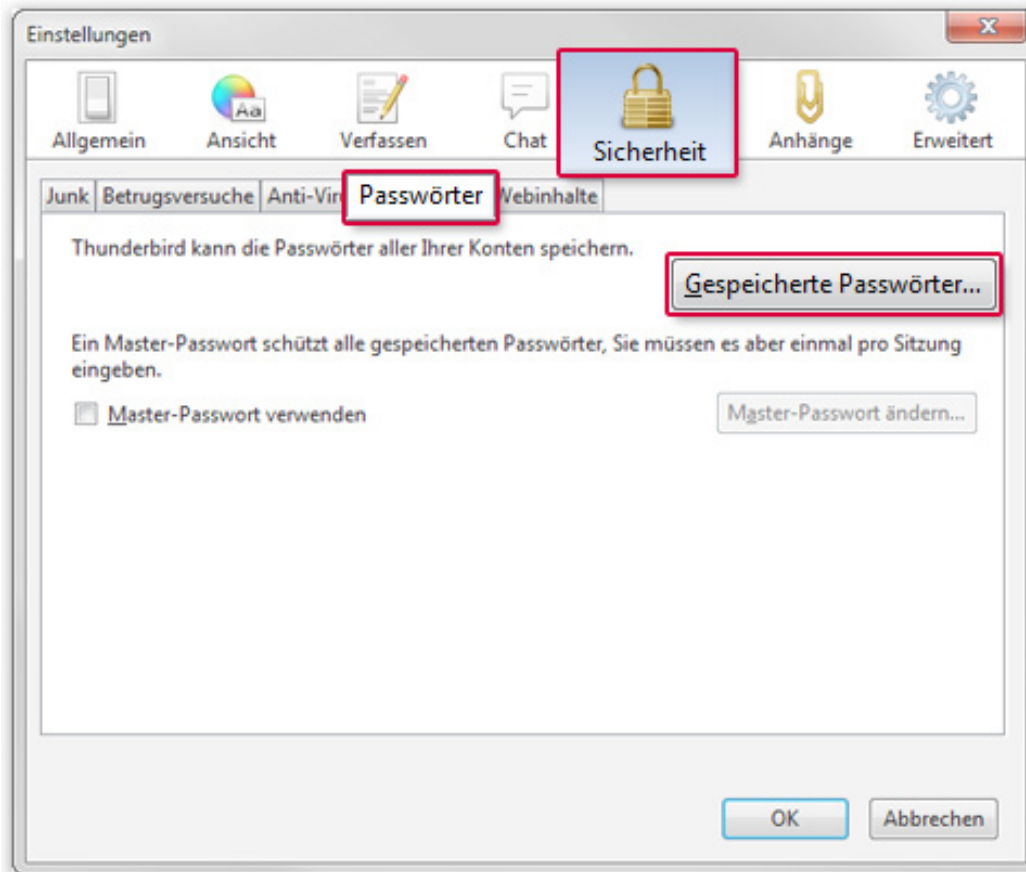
Einstellungen

Allgemein
Aa
Ansicht
Verfassen
Chat
Sicherheit
Anhänge
Erweitert

Junk | Betrugsversuche | Anti-Vir | Passwörter | Webinhalte

Thunderbird kann die Passwörter aller Ihrer Konten speichern.

Gespeicherte Passwörter...

Ein Master-Passwort schützt alle gespeicherten Passwörter, Sie müssen es aber einmal pro Sitzung eingeben.

Master-Passwort verwenden

Master-Passwort ändern...

OK
Abbrechen